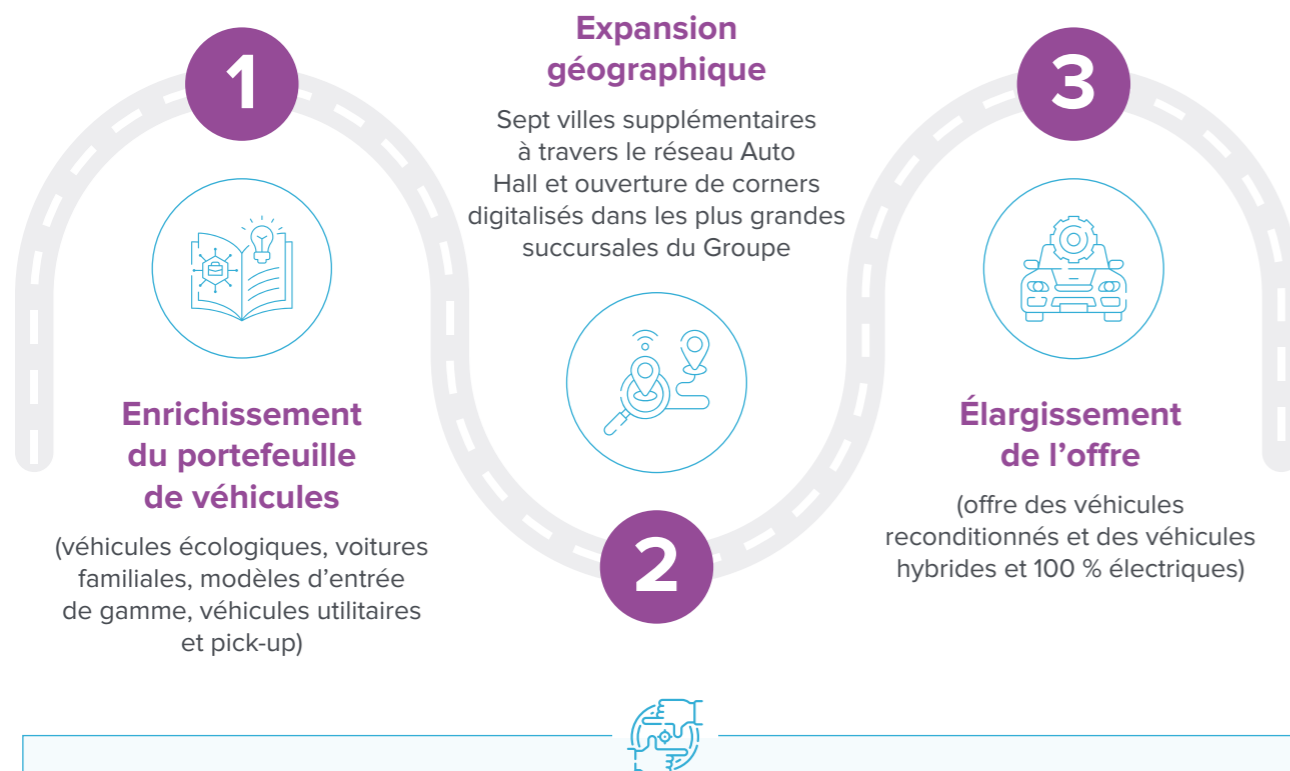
1

Enrichissement du portefeuille de véhicules

(véhicules écologiques, voitures familiales, modèles d'entrée de gamme, véhicules utilitaires et pick-up)

Expansion géographique

Sept villes supplémentaires à travers le réseau Auto Hall et ouverture de corners digitalisés dans les plus grandes succursales du Groupe

2

3

Élargissement de l'offre

(offre des véhicules reconditionnés et des véhicules hybrides et 100 % électriques)